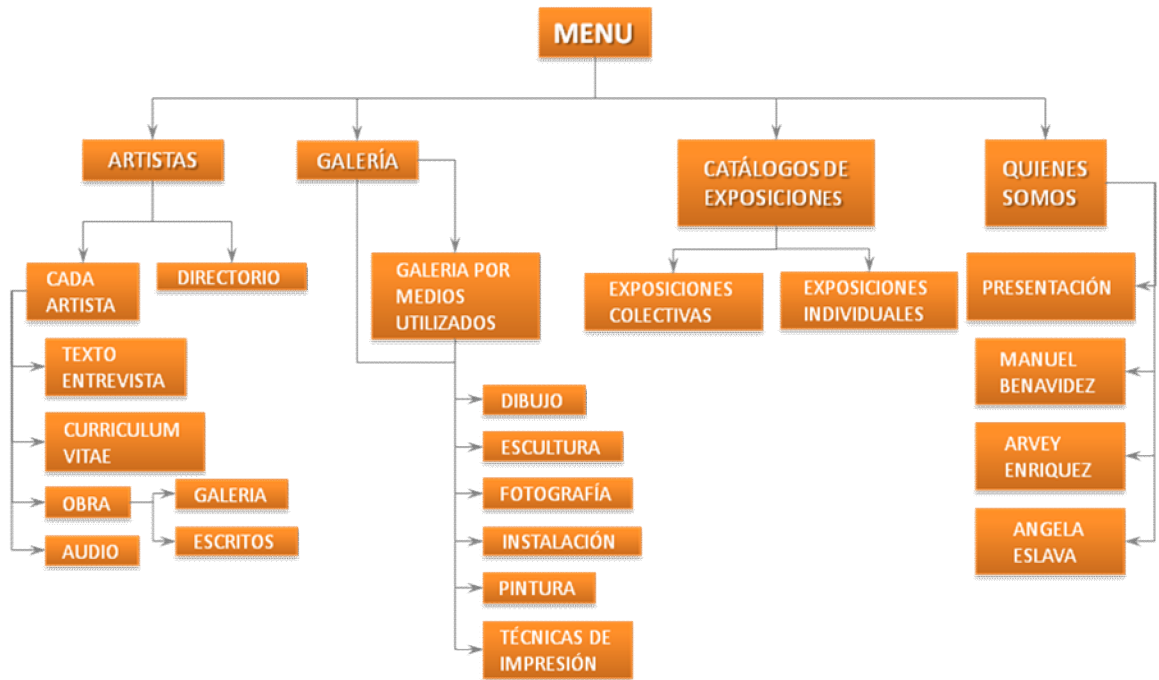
MENU

ARTISTAS

CADA ARTISTA

DIRECTORIO

TEXTO ENTREVISTA

CURRICULUM VITAE

OBRA

GALERIA

ESCRITOS

AUDIO

GALERÍA

GALERIA POR MEDIOS UTILIZADOS

DIBUJO

ESCULTURA

FOTOGRAFÍA

INSTALACIÓN

PINTURA

TÉCNICAS DE IMPRESIÓN

CATÁLOGOS DE EXPOSICIONES

EXPOSICIONES COLECTIVAS

EXPOSICIONES INDIVIDUALES

QUIENES SOMOS

PRESENTACIÓN

MANUEL BENAVIDEZ

ARVEY ENRIQUEZ

ANGELA ESLAVA